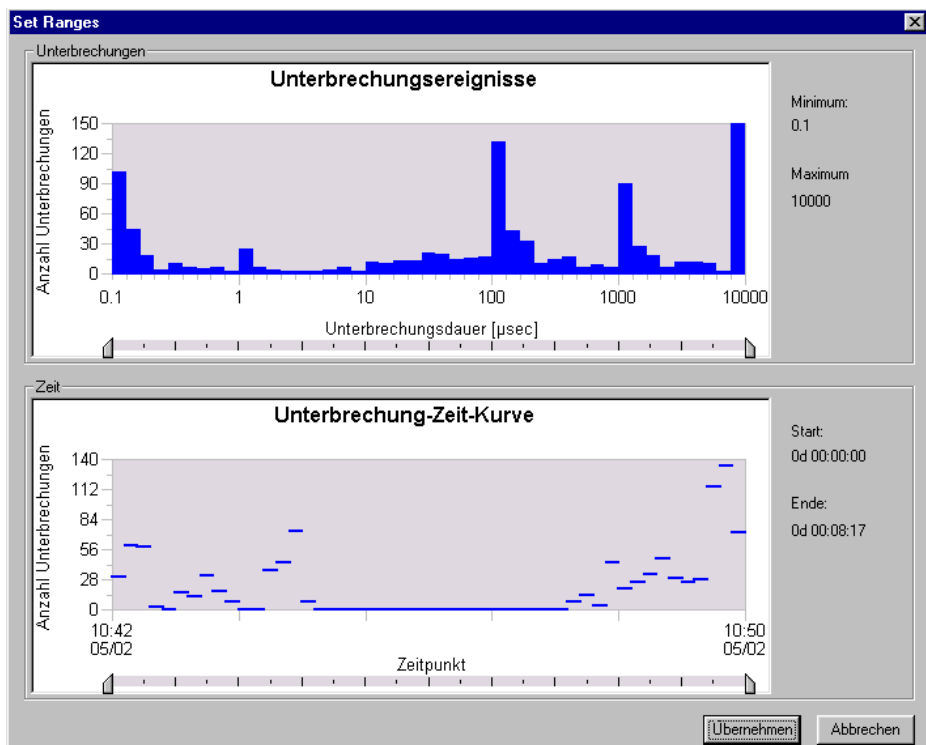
Set Ranges

Unterbrechungen

Unterbrechungsereignisse

Anzahl Unterbrechungen

150
120
90
60
30
0

0.1
1
10
100
1000
10000

Unterbrechungsdauer [µsec]

Minimum:
0.1

Maximum
10000

Zeit

Unterbrechung-Zeit-Kurve

Anzahl Unterbrechungen

140
112
84
56
28
0

10:42
05/02

10:50
05/02

Zeitpunkt

Start:
0d 00:00:00

Ende:
0d 00:08:17

Übernehmen
Abbrechen